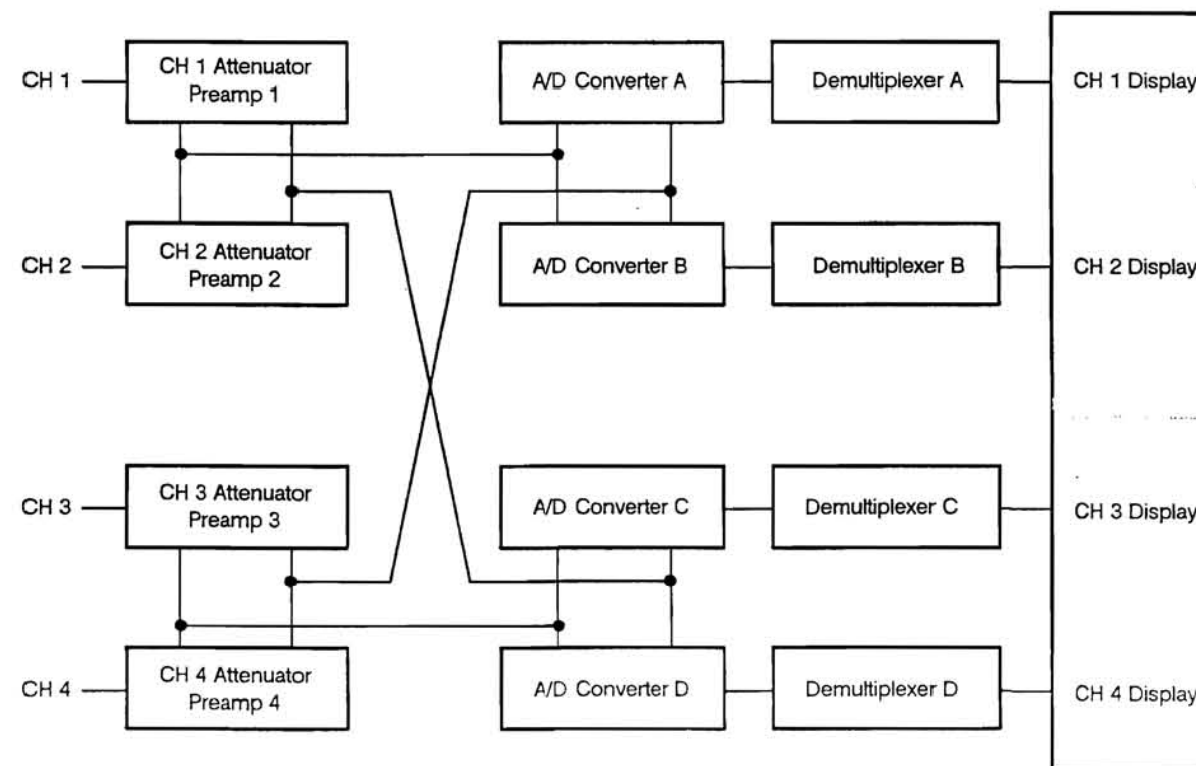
CH 1

CH 1 Attenuator Preamp 1

A/D Converter A

Demultiplexer A

CH 1 Display

CH 2

CH 2 Attenuator Preamp 2

A/D Converter B

Demultiplexer B

CH 2 Display

CH 3

CH 3 Attenuator Preamp 3

A/D Converter C

Demultiplexer C

CH 3 Display

CH 4

CH 4 Attenuator Preamp 4

A/D Converter D

Demultiplexer D

CH 4 Display